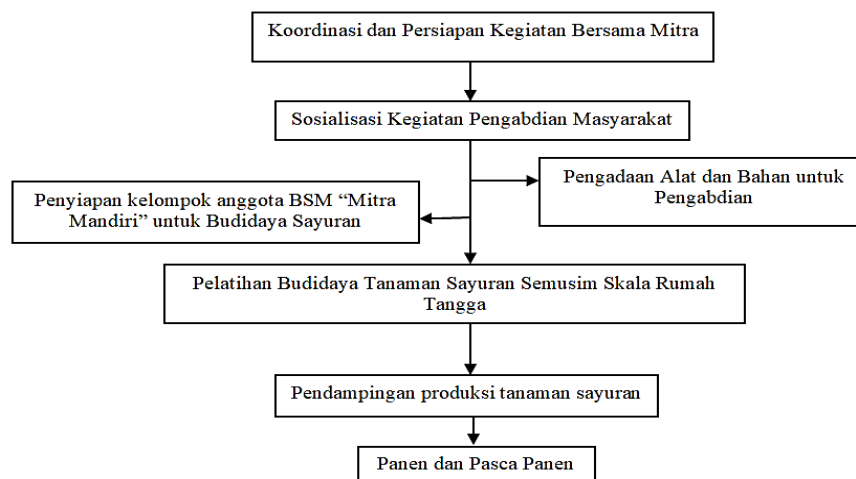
Koordinasi dan Persiapan Kegiatan Bersama Mitra

Sosialisasi Kegiatan Pengabdian Masyarakat

Pengadaan Alat dan Bahan untuk Pengabdian

Penyiapan kelompok anggota BSM “Mitra Mandiri” untuk Budidaya Sayuran

Pelatihan Budidaya Tanaman Sayuran Semusim Skala Rumah Tangga

Pendampingan produksi tanaman sayuran

Panen dan Pasca Panen